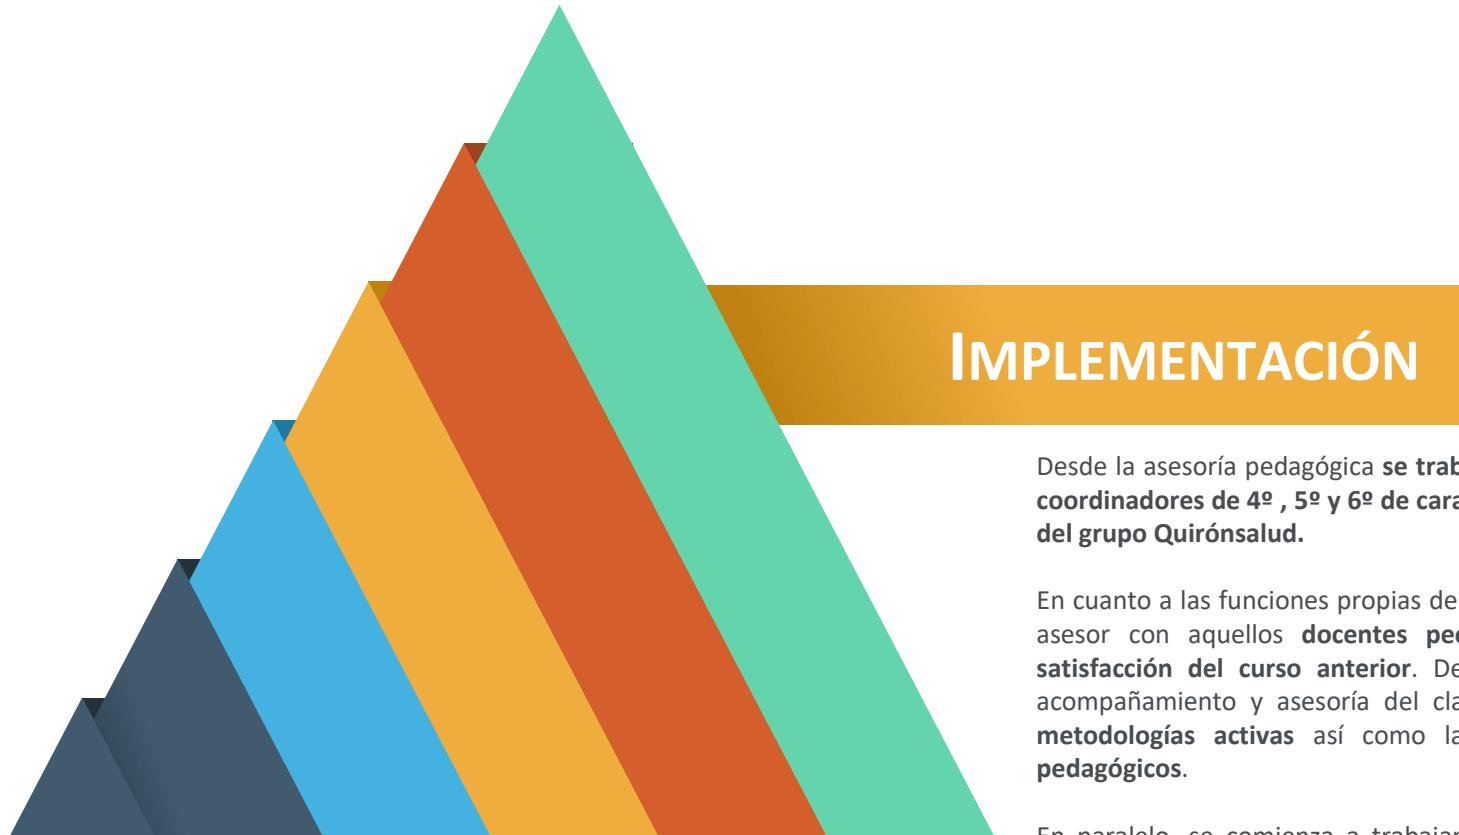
IMPLEMENTACIÓN

Desde la asesoría pedagógica **se trab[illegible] coordinadores de 4º , 5º y 6º de cara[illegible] del grupo Quirónsalud.**

En cuanto a las funciones propias de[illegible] asesor con aquellos **docentes pe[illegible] satisfacción del curso anterior**. De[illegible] acompañamiento y asesoría del cla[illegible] **metodologías activas** así como la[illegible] **pedagógicos**.

En paralelo, se comienza a trabajar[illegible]